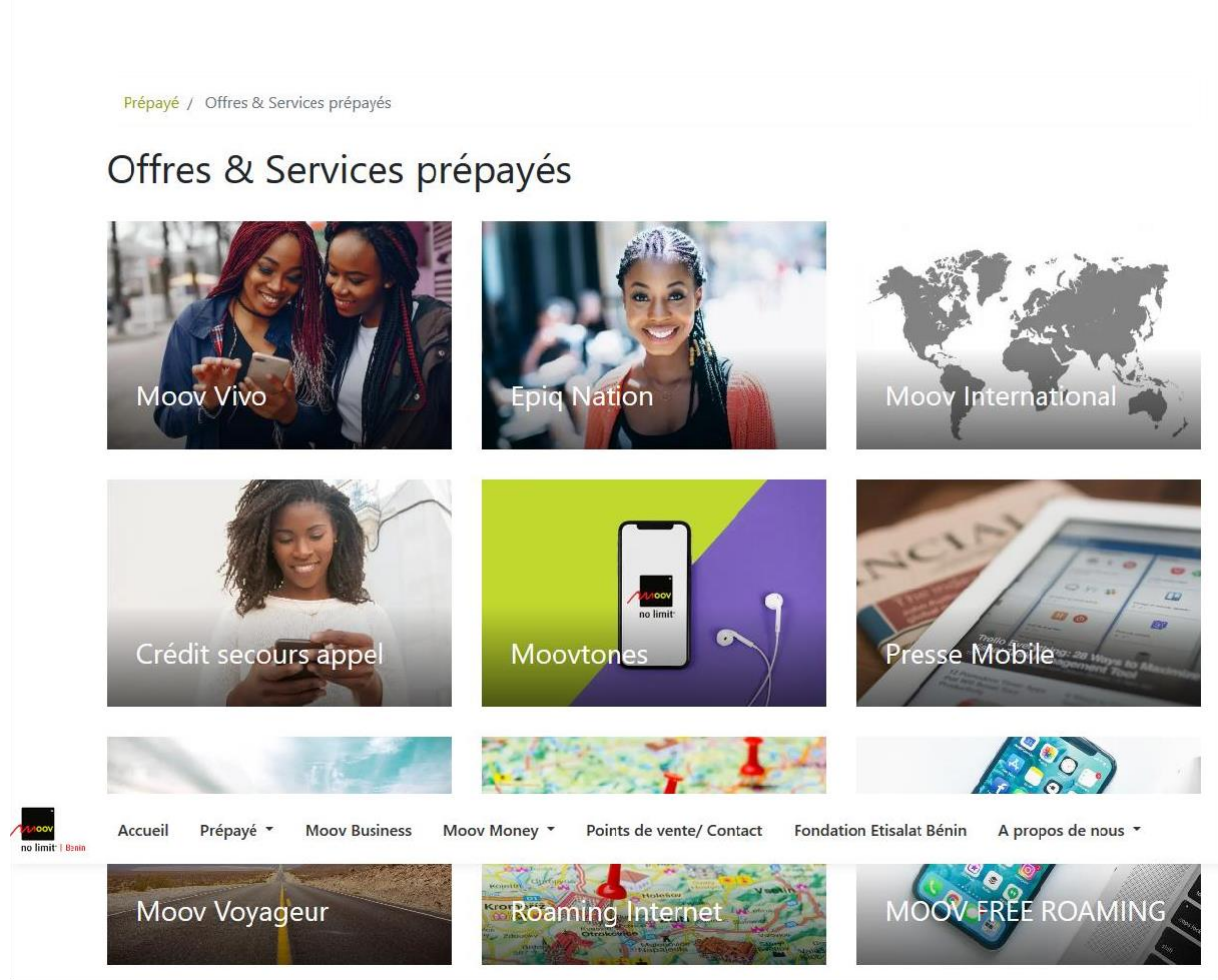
Prépayé / Offres & Services prépayés

Offres & Services prépayés

Moov Vivo

Epiq Nation

Moov International

Crédit secours appel

Moovtones

Presse Mobile

moov no limit | Benin

Accueil Prépayé ▾ Moov Business Moov Money ▾ Points de vente/ Contact Fondation Etisalat Bénin A propos de nous ▾

Moov Voyageur

Roaming Internet

MOOV FREE ROAMING